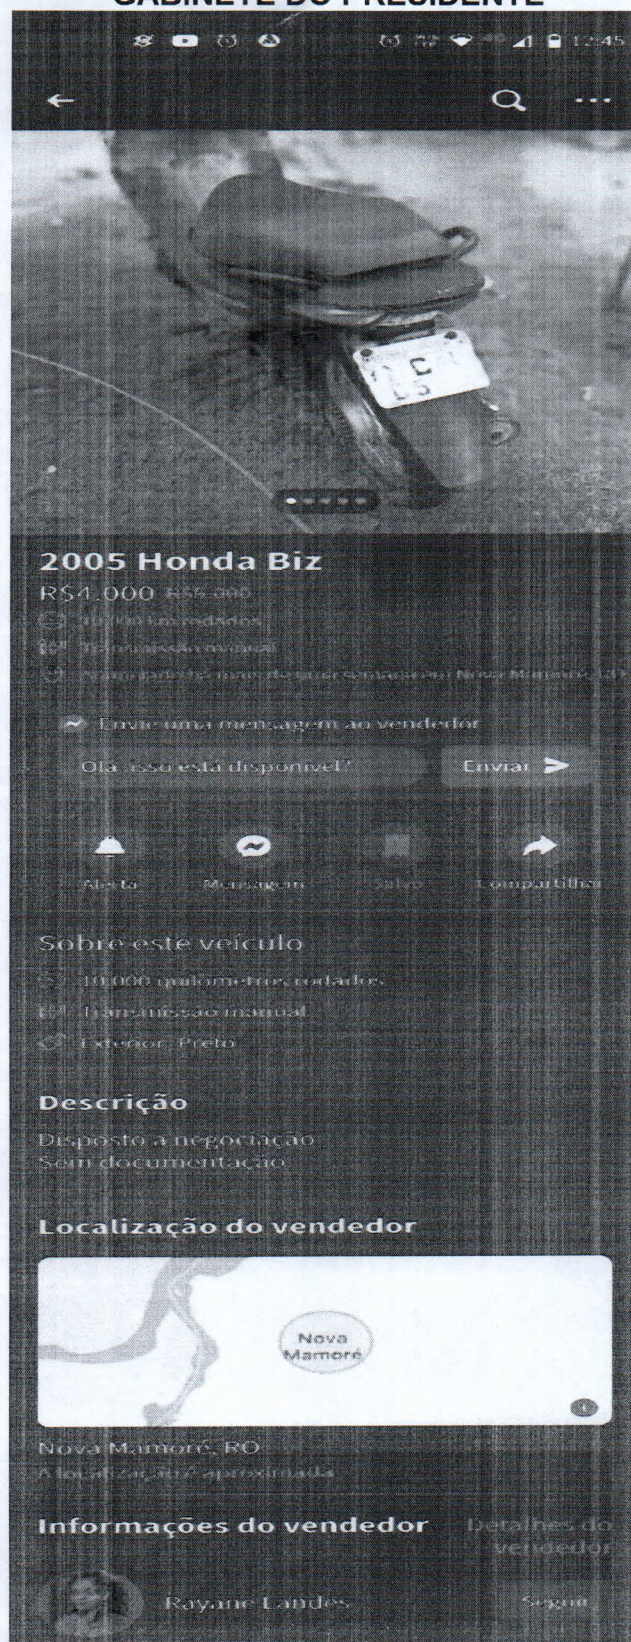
GABINETE DO PRESIDENTE

12:45

2005 Honda Biz
R$4.000 R$5.000
10.000 km rodados
Transmissão manual
Anunciado há mais de uma semana em Nova Mamoré, RO

Envie uma mensagem ao vendedor
Olá, isso está disponível?
Enviar

Alerta
Mensagem
Salvo
Compartilhar

Sobre este veículo
10.000 quilômetros rodados
Transmissão manual
Exterior: Preto

Descrição
Disposto a negociação
Sem documentação

Localização do vendedor
Nova Mamoré
Nova Mamoré, RO
A localização é aproximada

Informações do vendedor
Detalhes do vendedor
Rayane Landes
Seguir